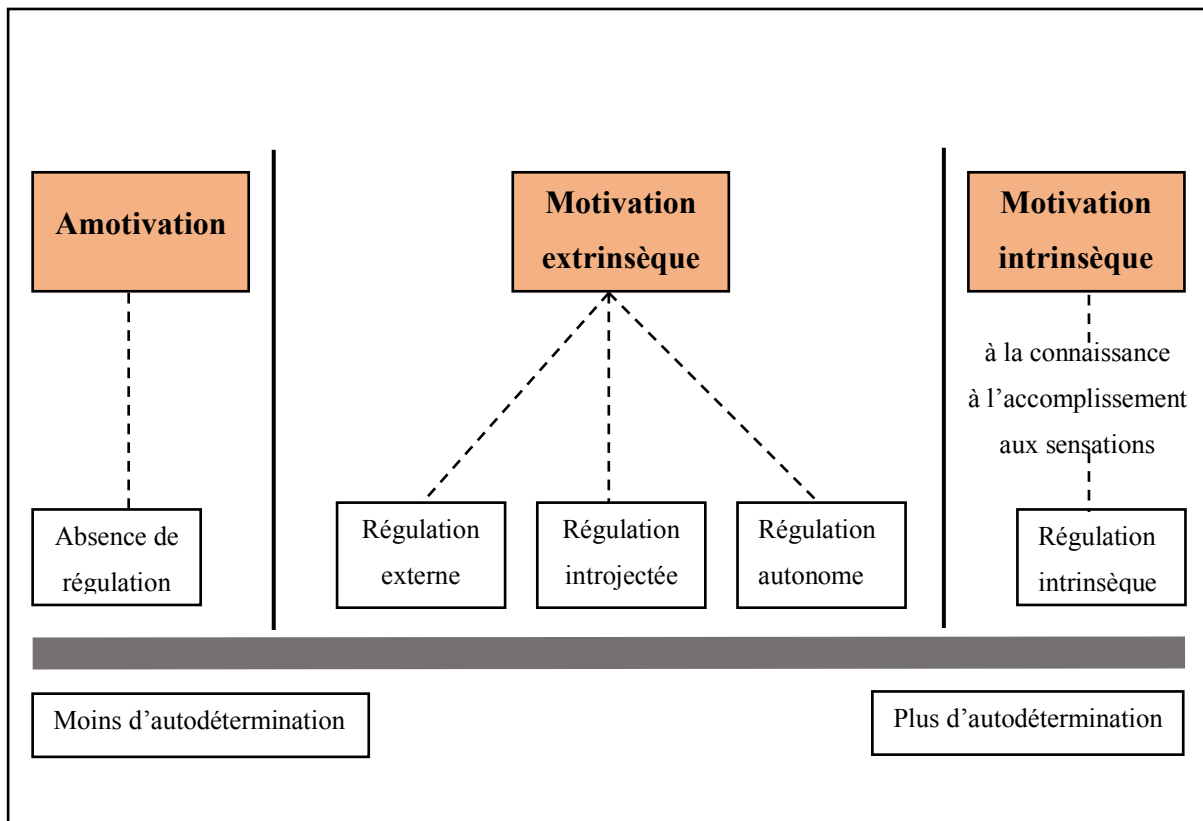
Amotivation

Motivation extrinsèque

Motivation intrinsèque

à la connaissance
à l’accomplissement
aux sensations

Absence de régulation

Régulation externe

Régulation introjectée

Régulation autonome

Régulation intrinsèque

Moins d’autodétermination

Plus d’autodétermination